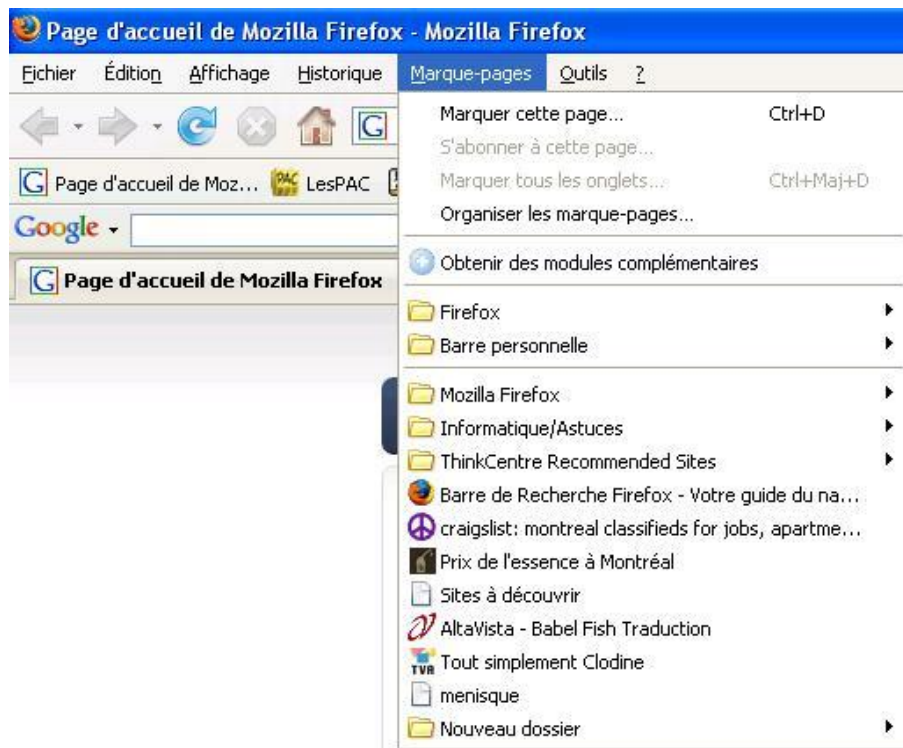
Page d'accueil de Mozilla Firefox - Mozilla Firefox

Fichier Édition Affichage Historique Marque-pages Outils ?

G Page d'accueil de Moz... LesPAC

Google

G Page d'accueil de Mozilla Firefox

Marquer cette page... Ctrl+D
S'abonner à cette page...
Marquer tous les onglets... Ctrl+Maj+D
Organiser les marque-pages...
Obtenir des modules complémentaires
Firefox
Barre personnelle
Mozilla Firefox
Informatique/Astuces
ThinkCentre Recommended Sites
Barre de Recherche Firefox - Votre guide du na...
craigslist: montreal classifieds for jobs, apartme...
Prix de l'essence à Montréal
Sites à découvrir
AltaVista - Babel Fish Traduction
Tout simplement Clodine
menisque
Nouveau dossier